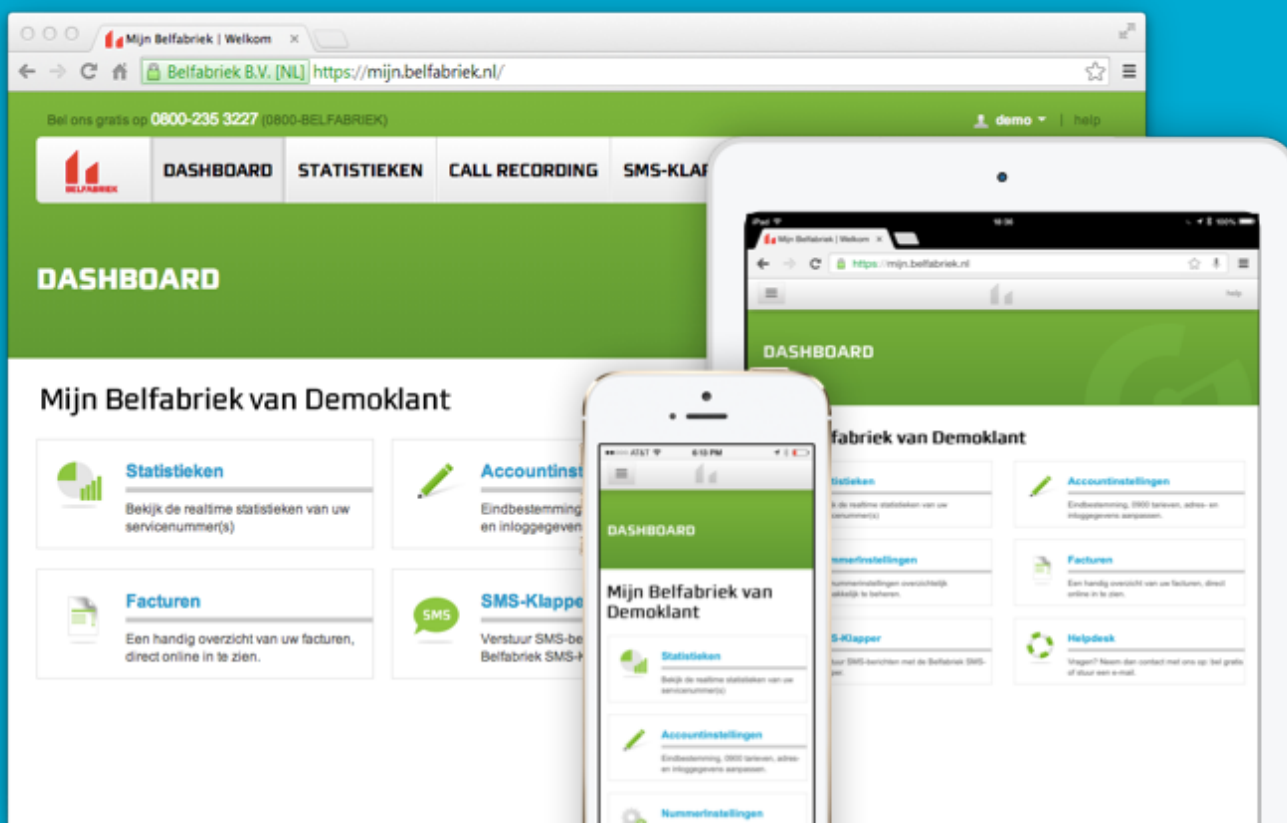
Mijn Belfabriek | Welkom

Belfabriek B.V. [NL] https://mijn.belfabriek.nl/

Bel ons gratis op 0800-235 3227 (0800-BELFABRIEK)

demo | help

BELFABRIEK

DASHBOARD STATISTIEKEN CALL RECORDING SMS-KLAP

DASHBOARD

Mijn Belfabriek van Demoklant

Statistieken
Bekijk de realtime statistieken van uw servicenummer(s)

Accountinst
Eindbestemming
en inloggegeven

Facturen
Een handig overzicht van uw facturen, direct online in te zien.

SMS
SMS-Klappe
Verstuur SMS-be
Belfabriek SMS-

iPad 18:36 100%

Mijn Belfabriek | Welkom

https://mijn.belfabriek.nl

help

DASHBOARD

lfabriek van Demoklant

tistieken
k de realtime statistieken van uw
ummer(s)

Accountinstellingen
Eindbestemming, 0900 tarieven, adres- en inloggegevens aanpassen.

mmerinstellingen
nummerinstellingen overzichtelijk
akkelijk te beheren.

Facturen
Een handig overzicht van uw facturen, direct online in te zien.

S-Klapper
uur SMS-berichten met de Belfabriek SMS-
per.

Helpdesk
Vragen? Neem dan contact met ons op: bel gratis of stuur een e-mail.

AT&T 6:10 PM

DASHBOARD

Mijn Belfabriek van Demoklant

Statistieken
Bekijk de realtime statistieken van uw servicenummer(s)

Accountinstellingen
Eindbestemming, 0900 tarieven, adres- en inloggegevens aanpassen.

Nummerinstellingen